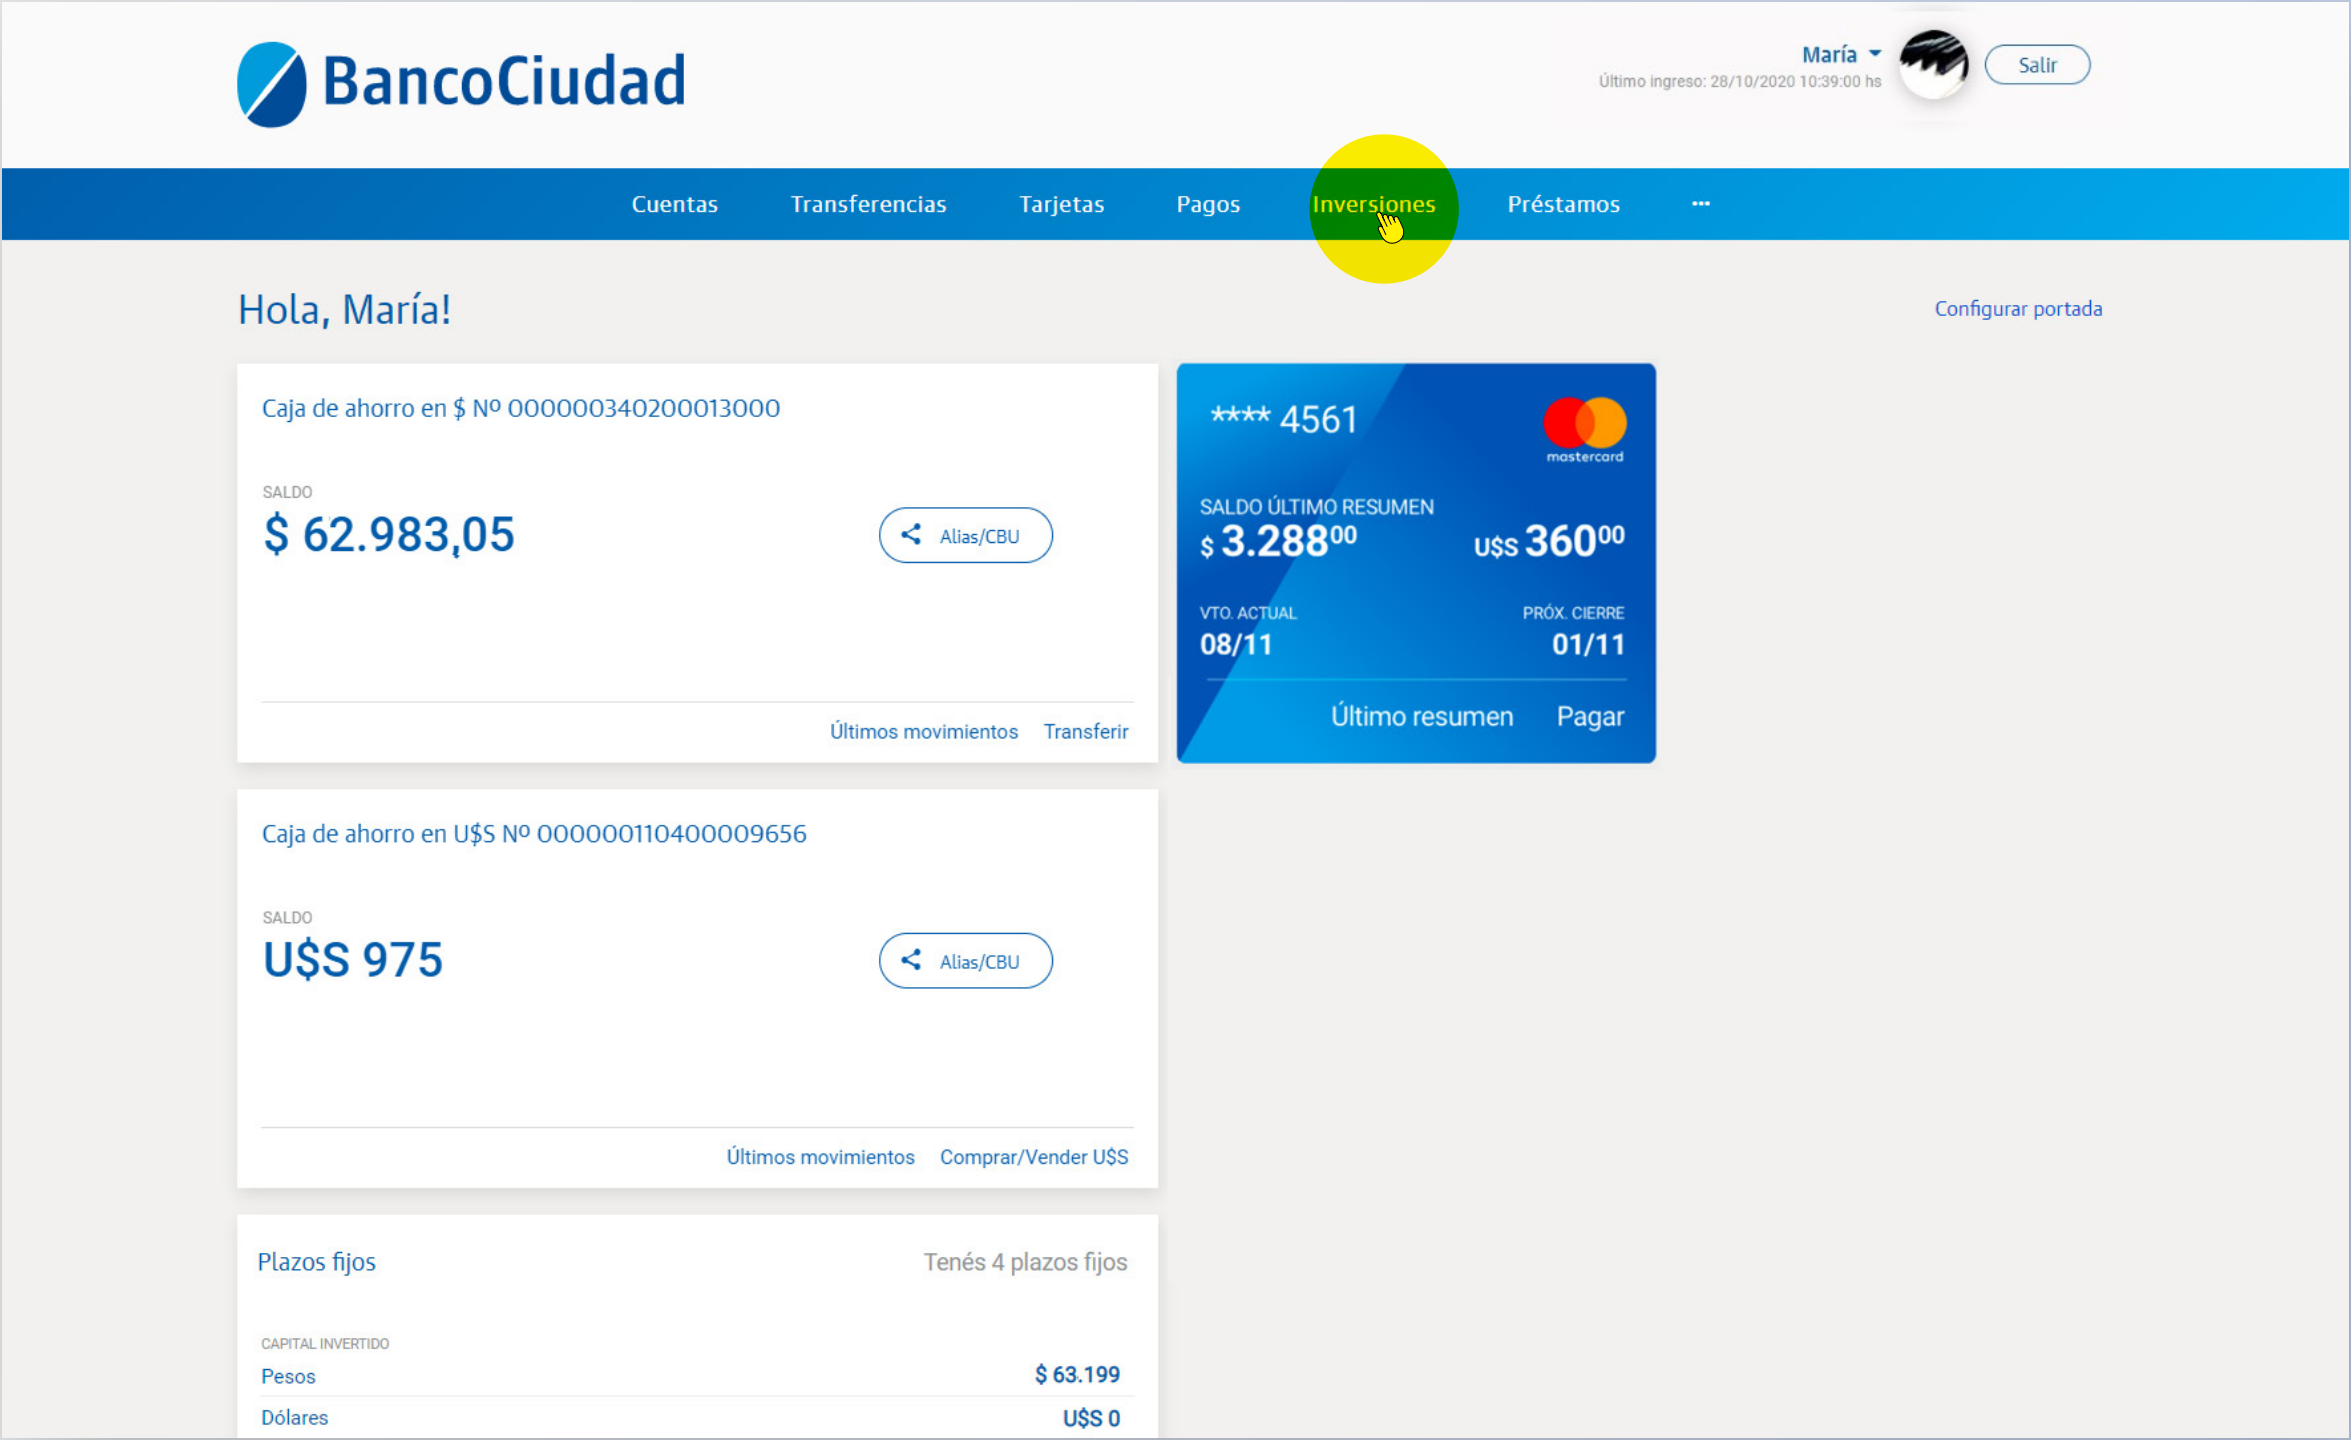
BancoCiudad

María
Último ingreso: 28/10/2020 10:39:00 hs
Salir

Cuentas Transferencias Tarjetas Pagos Inversiones Préstamos ···

Hola, María!

Configurar portada

Caja de ahorro en $ Nº 000000340200013000

SALDO
$ 62.983,05

Alias/CBU

Últimos movimientos Transferir

**** 4561
mastercard

SALDO ÚLTIMO RESUMEN
$ $3.288^{00}$
U$S $360^{00}$

VTO. ACTUAL
08/11

PRÓX. CIERRE
01/11

Último resumen Pagar

Caja de ahorro en U$S Nº 000000110400009656

SALDO
U$S 975

Alias/CBU

Últimos movimientos Comprar/Vender U$S

Plazos fijos

Tenés 4 plazos fijos

CAPITAL INVERTIDO

| Pesos | $ 63.199 |
|---|---|
| Dólares | U$S 0 |